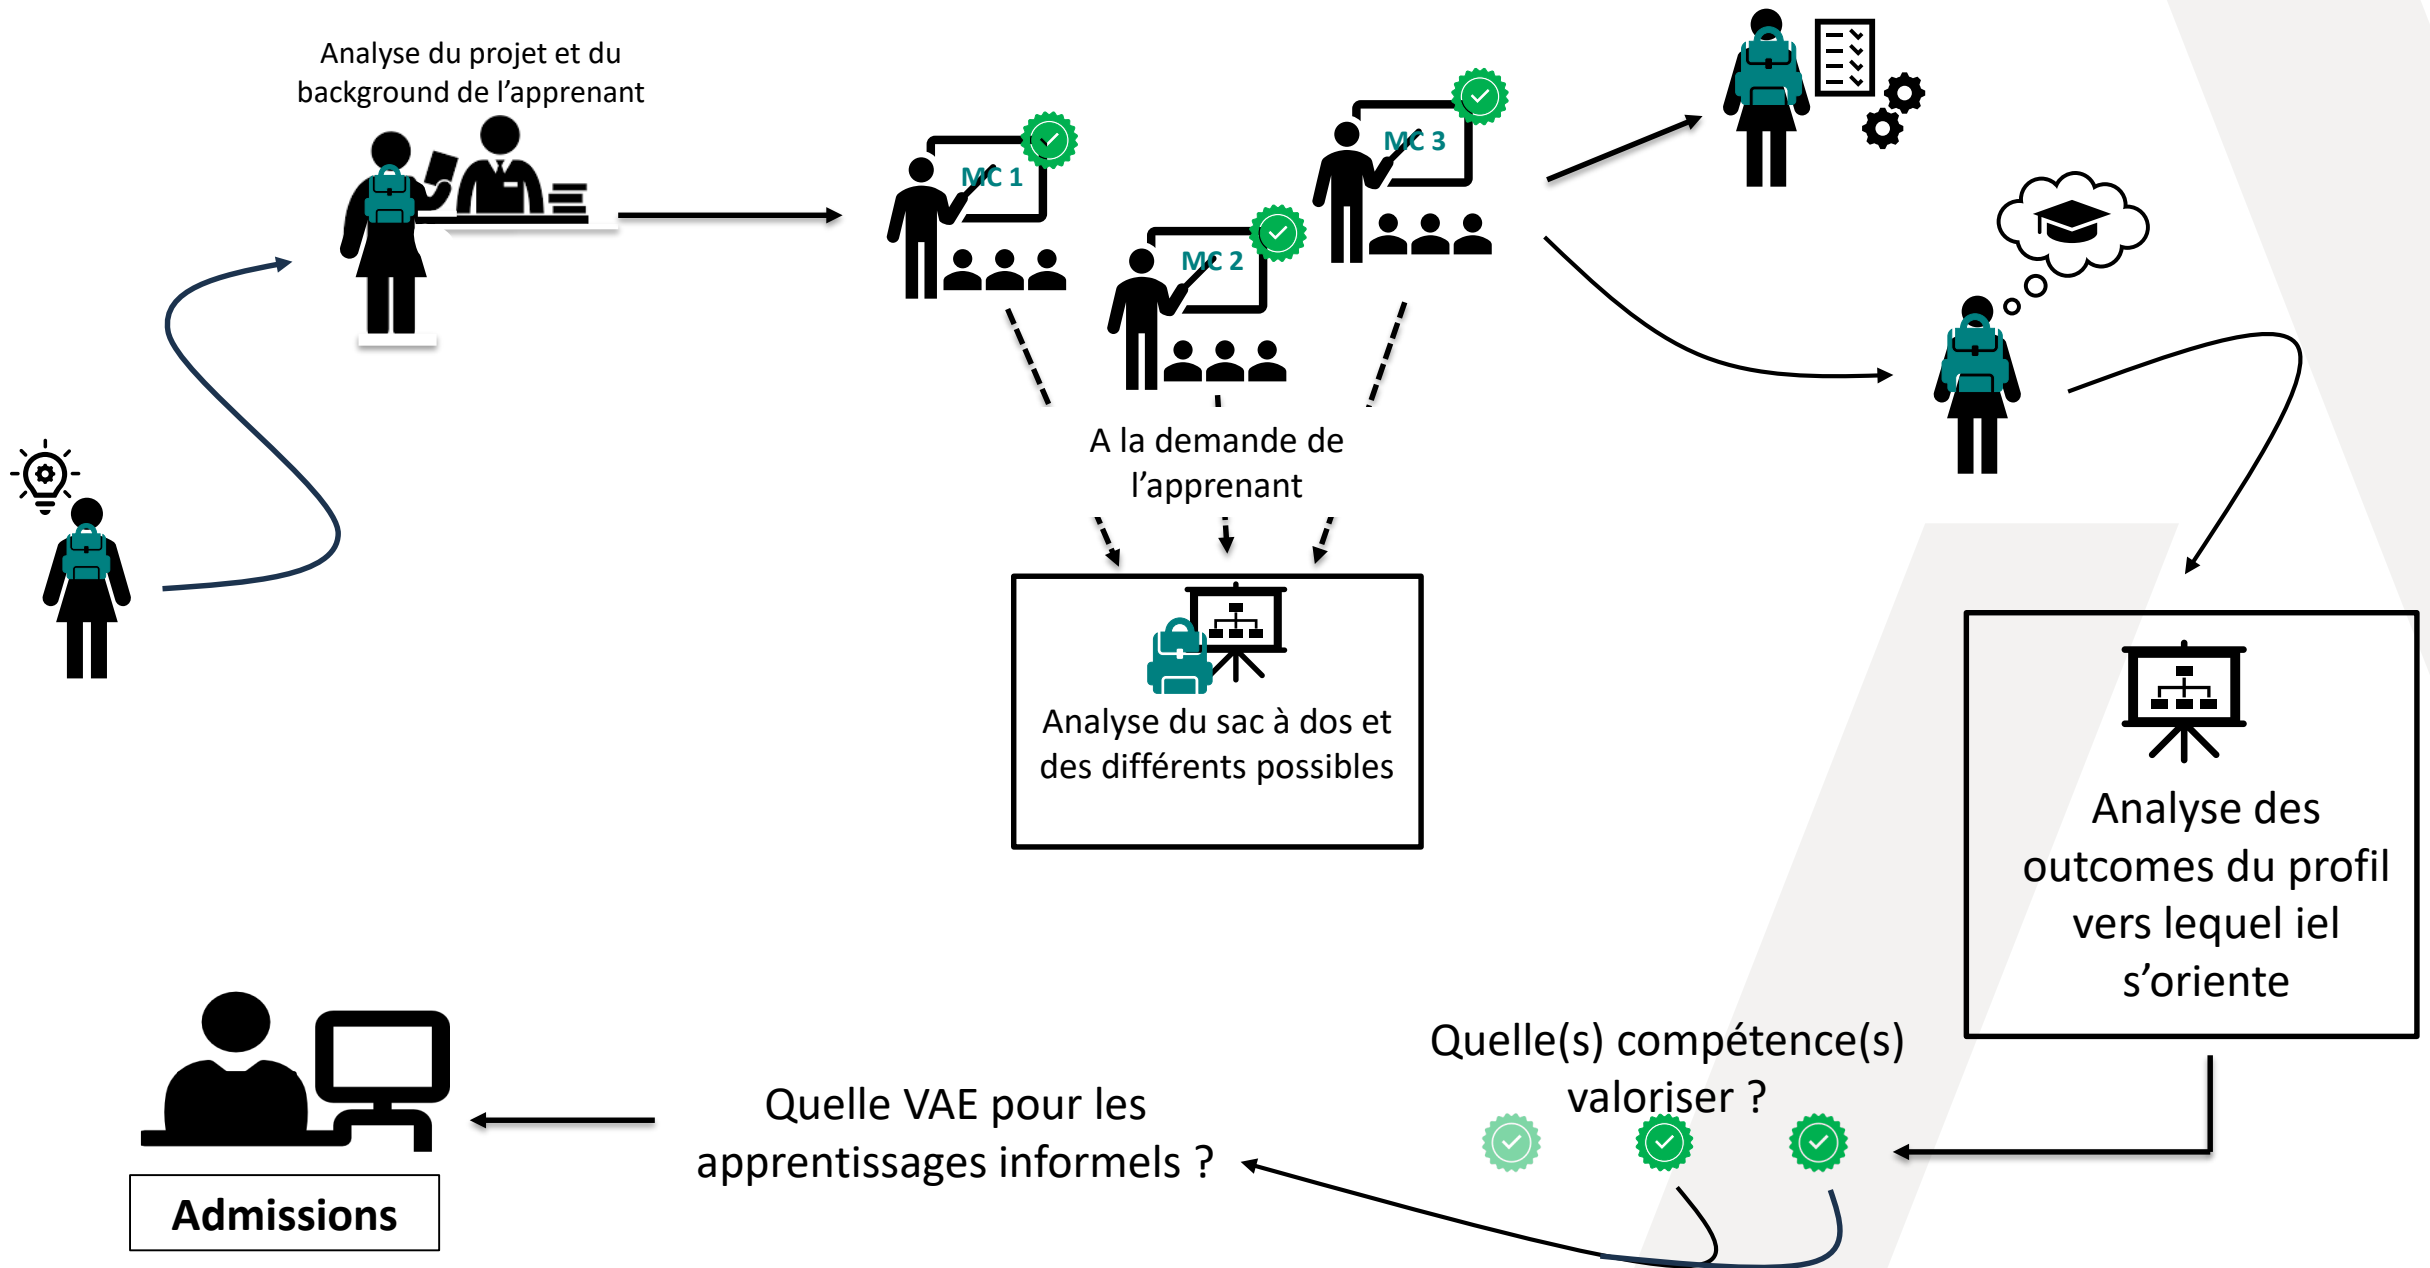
Analyse du projet et du background de l'apprenant

MC 1

MC 2

MC 3

A la demande de l'apprenant

Analyse du sac à dos et des différents possibles

Analyse des outcomes du profil vers lequel iel s'oriente

Quelle(s) compétence(s) valoriser ?

Quelle VAE pour les apprentissages informels ?

Admissions